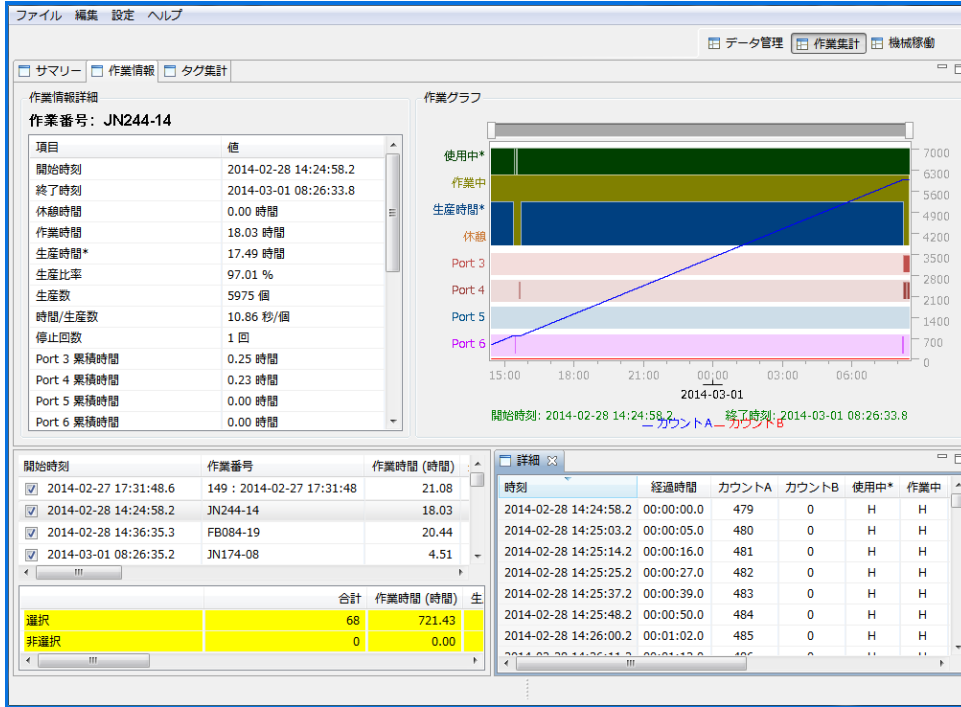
ファイル 編集 設定 ヘルプ

データ管理 作業集計 機械稼働

サマリー 作業情報 タグ集計

作業情報詳細

作業番号: JN244-14

| 項目 | 値 |
|---|---|
| 開始時刻 | 2014-02-28 14:24:58.2 |
| 終了時刻 | 2014-03-01 08:26:33.8 |
| 休憩時間 | 0.00 時間 |
| 作業時間 | 18.03 時間 |
| 生産時間* | 17.49 時間 |
| 生産比率 | 97.01 % |
| 生産数 | 5975 個 |
| 時間/生産数 | 10.86 秒/個 |
| 停止回数 | 1 回 |
| Port 3 累積時間 | 0.25 時間 |
| Port 4 累積時間 | 0.23 時間 |
| Port 5 累積時間 | 0.00 時間 |
| Port 6 累積時間 | 0.00 時間 |

作業グラフ

使用中* 作業中 生産時間* 休憩 Port 3 Port 4 Port 5 Port 6

7000 6300 5600 4900 4200 3500 2800 2100 1400 700 0

15:00 18:00 21:00 00:00 03:00 06:00

2014-03-01

開始時刻: 2014-02-28 14:24:58.2 終了時刻: 2014-03-01 08:26:33.8

— カウントA — カウントB

| 開始時刻 | 作業番号 | 作業時間 (時間) |
|---|---|---|
| 2014-02-27 17:31:48.6 | 149 : 2014-02-27 17:31:48 | 21.08 |
| 2014-02-28 14:24:58.2 | JN244-14 | 18.03 |
| 2014-02-28 14:36:35.3 | FB084-19 | 20.44 |
| 2014-03-01 08:26:35.2 | JN174-08 | 4.51 |

| | 合計 | 作業時間 (時間) | 生 |
|---|---|---|---|
| 選択 | 68 | 721.43 | |
| 非選択 | 0 | 0.00 | |

詳細

| 時刻 | 経過時間 | カウントA | カウントB | 使用中* | 作業中 |
|---|---|---|---|---|---|
| 2014-02-28 14:24:58.2 | 00:00:00.0 | 479 | 0 | H | H |
| 2014-02-28 14:25:03.2 | 00:00:05.0 | 480 | 0 | H | H |
| 2014-02-28 14:25:14.2 | 00:00:16.0 | 481 | 0 | H | H |
| 2014-02-28 14:25:25.2 | 00:00:27.0 | 482 | 0 | H | H |
| 2014-02-28 14:25:37.2 | 00:00:39.0 | 483 | 0 | H | H |
| 2014-02-28 14:25:48.2 | 00:00:50.0 | 484 | 0 | H | H |
| 2014-02-28 14:26:00.2 | 00:01:02.0 | 485 | 0 | H | H |